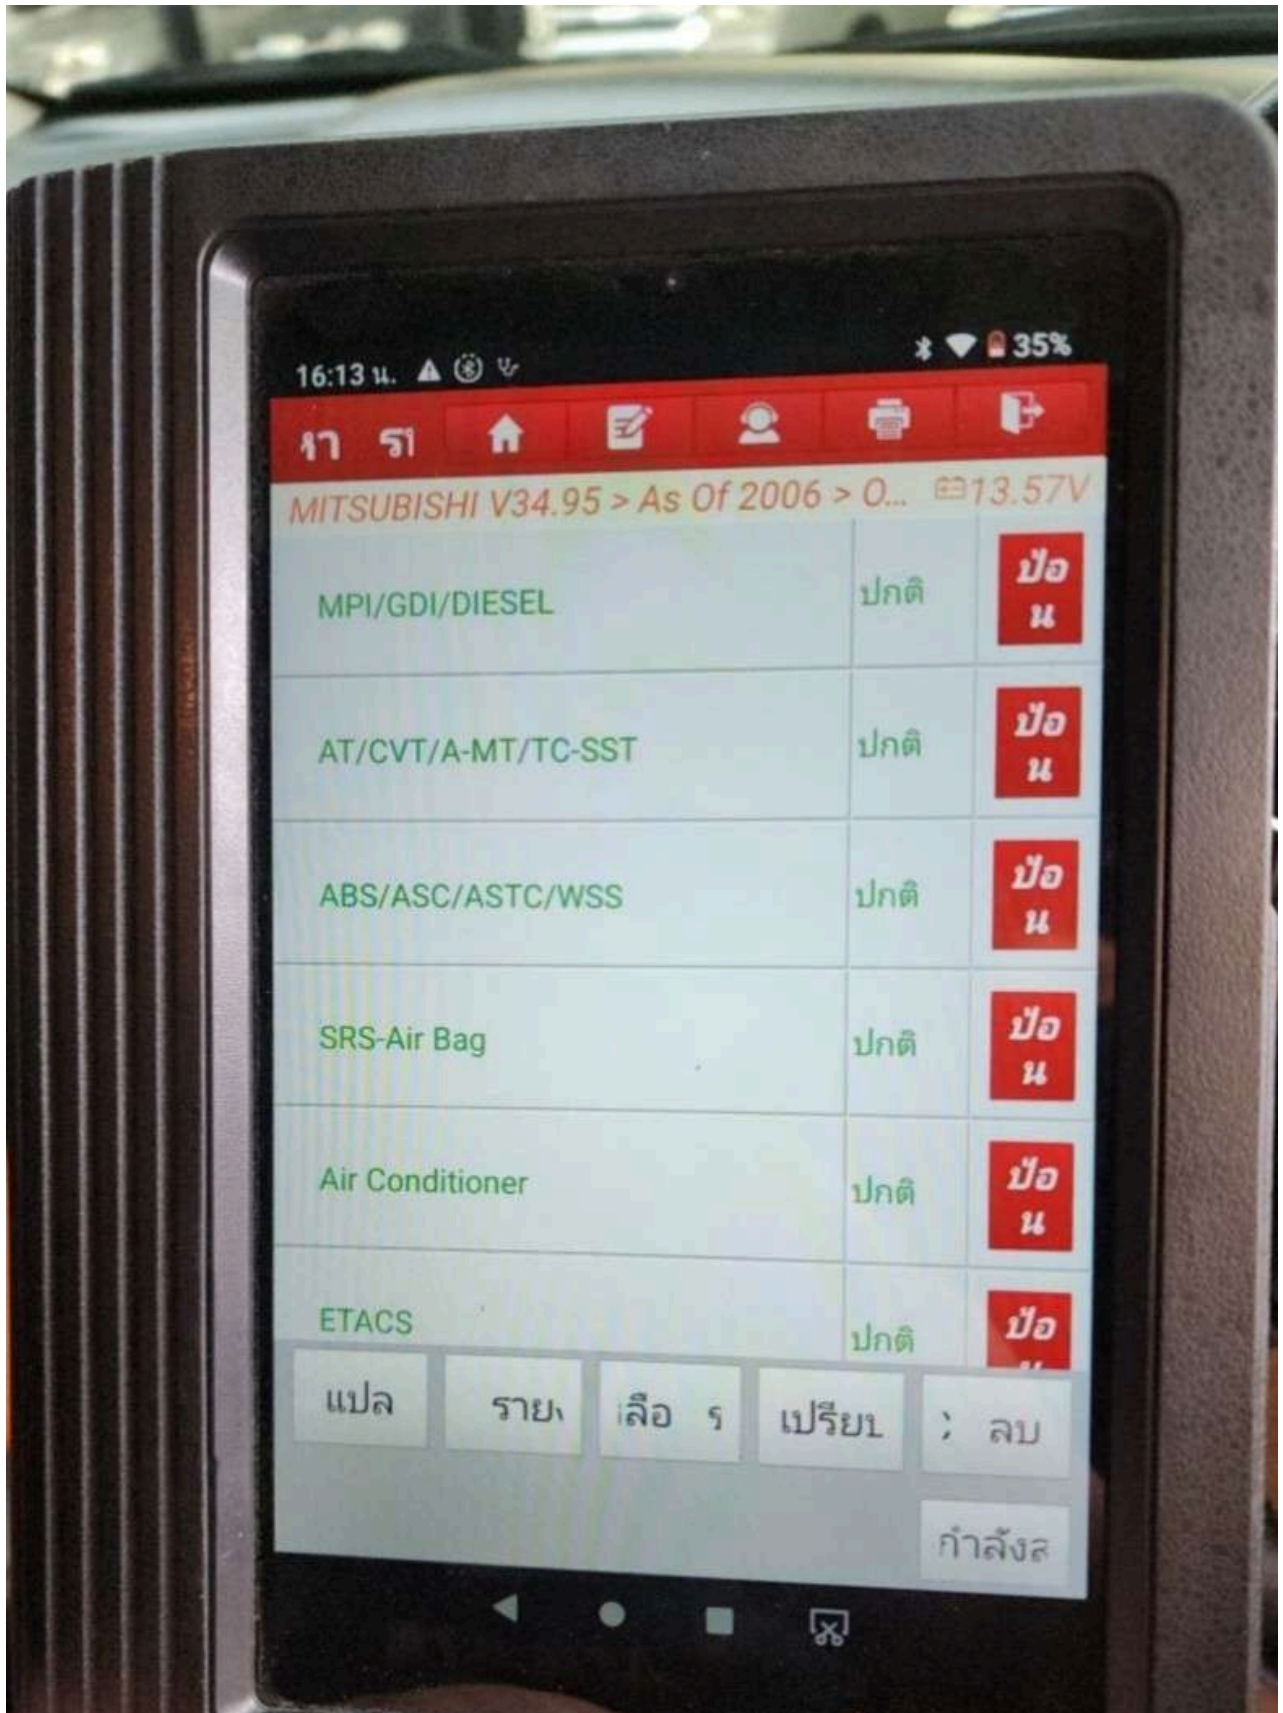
16:13 น.

35%

หา รา

MITSUBISHI V34.95 > As Of 2006 > O... 13.57V

| | | |
|---|---|---|
| MPI/GDI/DIESEL | ปกติ | ป้อน |
| AT/CVT/A-MT/TC-SST | ปกติ | ป้อน |
| ABS/ASC/ASTC/WSS | ปกติ | ป้อน |
| SRS-Air Bag | ปกติ | ป้อน |
| Air Conditioner | ปกติ | ป้อน |
| ETACS | ปกติ | ป้อ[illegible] |

แปล รายง เลือ ร เปรียบ ลบ

กำลังล